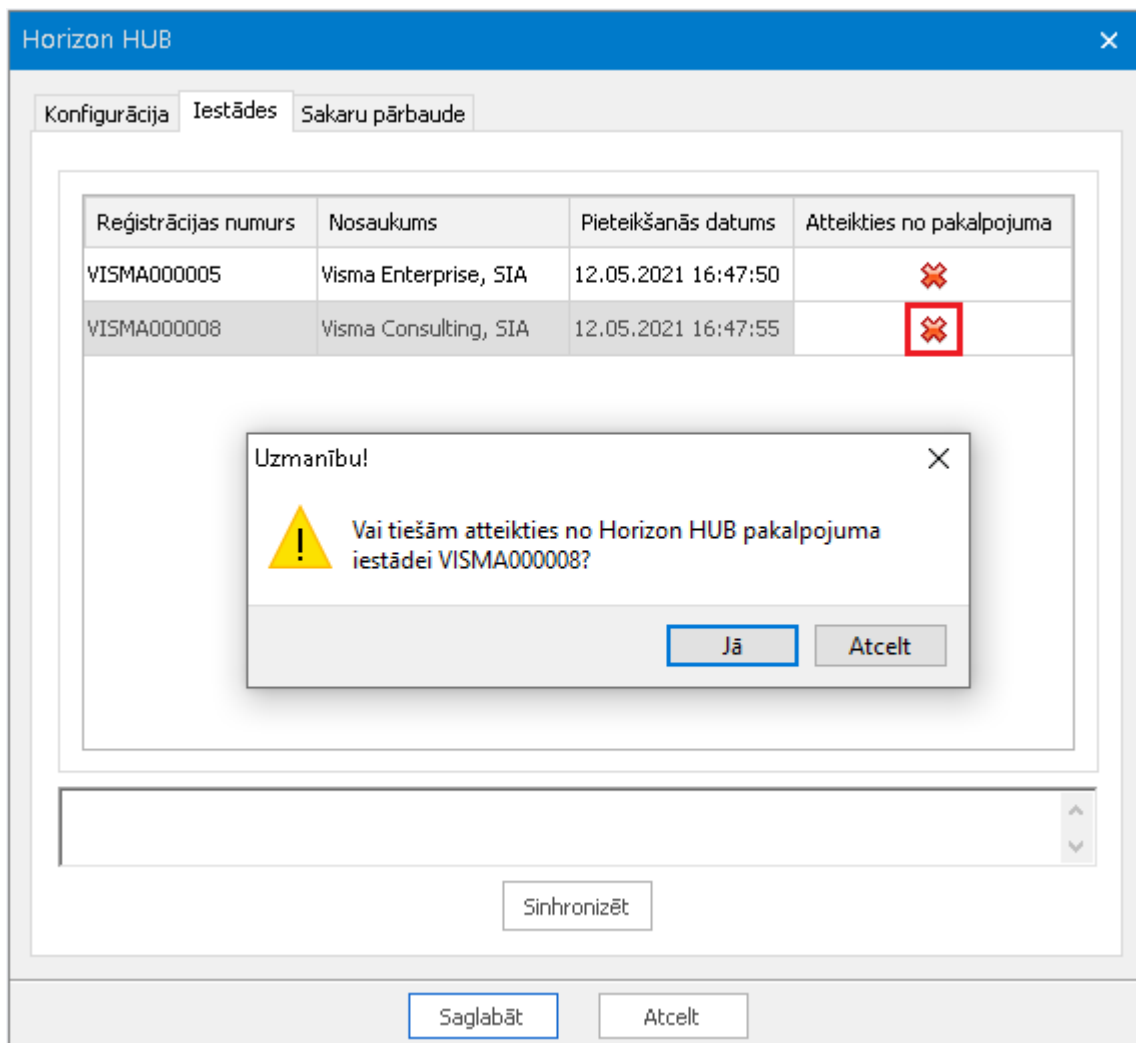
Horizon HUB

Konfigurācija | Iestādes | Sakaru pārbaude

| Reģistrācijas numurs | Nosaukums | Pieteikšanās datums | Atteikties no pakalpojuma |
|---|---|---|---|
| VISMA000005 | Visma Enterprise, SIA | 12.05.2021 16:47:50 | |
| VISMA000008 | Visma Consulting, SIA | 12.05.2021 16:47:55 | |

Uzmanību!

Vai tiešām atteikties no Horizon HUB pakalpojuma iestādei VISMA000008?

Jā Atcelt

Sinhronizēt

Saglabāt Atcelt